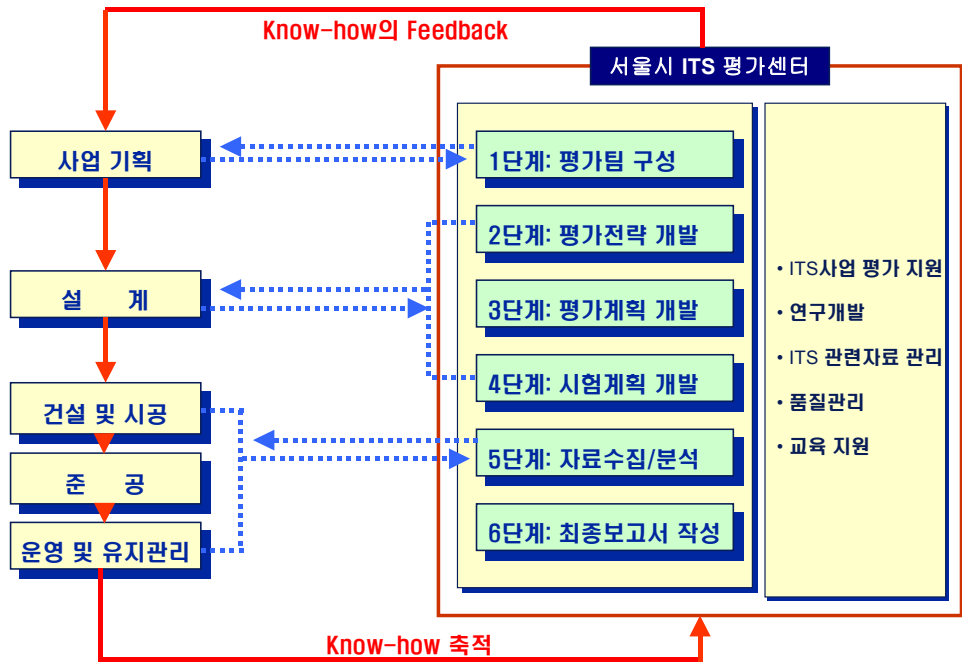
Know-how의 Feedback

서울시 ITS 평가센터

사업 기획

설 계

건설 및 시공

준 공

운영 및 유지관리

1단계: 평가팀 구성

2단계: 평가전략 개발

3단계: 평가계획 개발

4단계: 시험계획 개발

5단계: 자료수집/분석

6단계: 최종보고서 작성

• ITS사업 평가 지원

• 연구개발

• ITS 관련자료 관리

• 품질관리

• 교육 지원

Know-how 축적